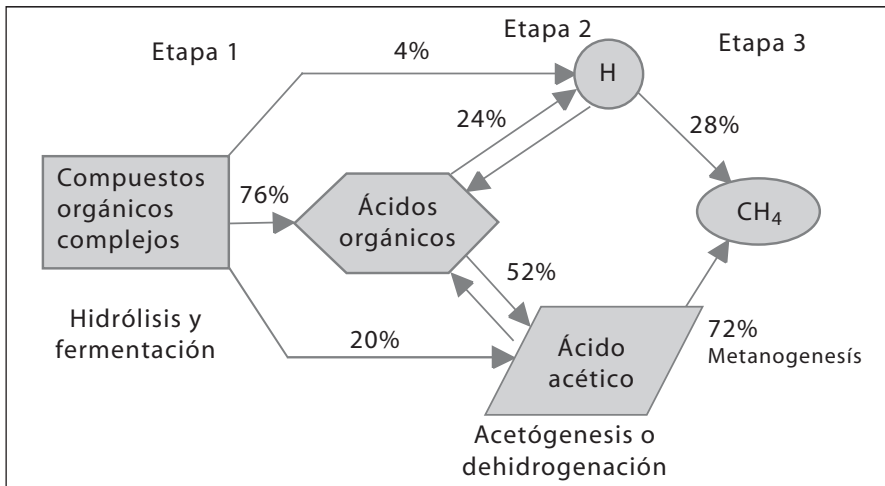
Etapa 1

Etapa 2

Etapa 3

4%

H

24%

28%

Compuestos orgánicos complejos

76%

Ácidos orgánicos

$CH_4$

52%

Hidrólisis y fermentación

20%

Ácido acético

72%
Metanogenesís

Acetógenesis o dehidrogenación